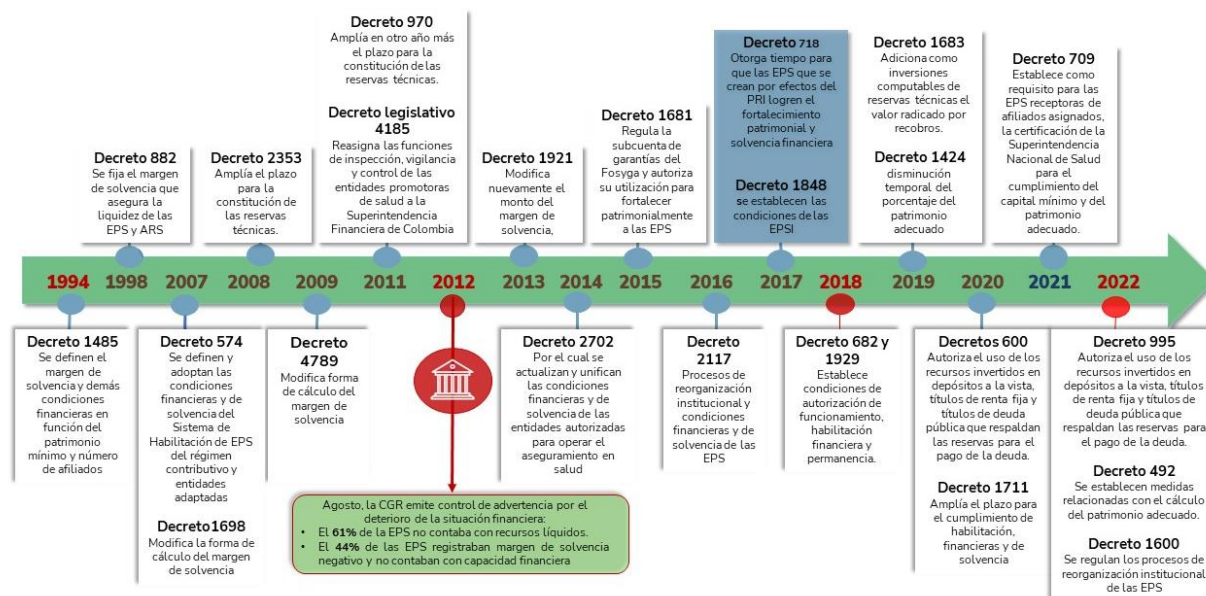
Decreto 970
Amplía en otro año más el plazo para la constitución de las reservas técnicas.

Decreto legislativo 4185
Reasigna las funciones de inspección, vigilancia y control de las entidades promotoras de salud a la Superintendencia Financiera de Colombia

Decreto 718
Otorga tiempo para que las EPS que se crean por efectos del PRI logren el fortalecimiento patrimonial y solvencia financiera

Decreto 1848
se establecen las condiciones de las EPSI

Decreto 1683
Adiciona como inversiones computables de reservas técnicas el valor radicado por recobros.

Decreto 1424
disminución temporal del porcentaje del patrimonio adecuado

Decreto 709
Establece como requisito para las EPS receptoras de afiliados asignados, la certificación de la Superintendencia Nacional de Salud para el cumplimiento del capital mínimo y del patrimonio adecuado.

Decreto 882
Se fija el margen de solvencia que asegura la liquidez de las EPS y ARS

Decreto 2353
Amplía el plazo para la constitución de las reservas técnicas.

Decreto 1921
Modifica nuevamente el monto del margen de solvencia,

Decreto 1681
Regula la subcuenta de garantías del Fosyga y autoriza su utilización para fortalecer patrimonialmente a las EPS

1994 1998 2007 2008 2009 2011 2012 2013 2014 2015 2016 2017 2018 2019 2020 2021 2022

Decreto 1485
Se definen el margen de solvencia y demás condiciones financieras en función del patrimonio mínimo y número de afiliados

Decreto 574
Se definen y adoptan las condiciones financieras y de solvencia del Sistema de Habilitación de EPS del régimen contributivo y entidades adaptadas

Decreto1698
Modifica la forma de cálculo del margen de solvencia

Decreto 4789
Modifica forma de cálculo del margen de solvencia

Agosto, la CGR emite control de advertencia por el deterioro de la situación financiera:
• El 61% de la EPS no contaba con recursos líquidos.
• El 44% de las EPS registraban margen de solvencia negativo y no contaban con capacidad financiera

Decreto 2702
Por el cual se actualizan y unifican las condiciones financieras y de solvencia de las entidades autorizadas para operar el aseguramiento en salud

Decreto 2117
Procesos de reorganización institucional y condiciones financieras y de solvencia de las EPS

Decreto 682 y 1929
Establece condiciones de autorización de funcionamiento, habilitación financiera y permanencia.

Decretos 600
Autoriza el uso de los recursos invertidos en depósitos a la vista, títulos de renta fija y títulos de deuda pública que respaldan las reservas para el pago de la deuda.

Decreto 1711
Amplía el plazo para el cumplimiento de habilitación, financieras y de solvencia

Decreto 995
Autoriza el uso de los recursos invertidos en depósitos a la vista, títulos de renta fija y títulos de deuda pública que respaldan las reservas para el pago de la deuda.

Decreto 492
Se establecen medidas relacionadas con el cálculo del patrimonio adecuado.

Decreto 1600
Se regulan los procesos de reorganización institucional de las EPS